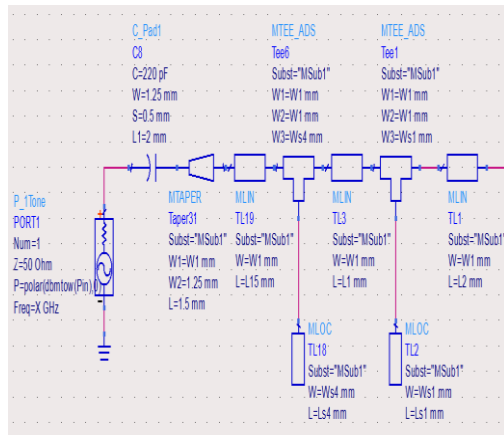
C_Pad1
C8
C=220 pF
W=1.25 mm
S=0.5 mm
L1=2 mm

MTEE_ADS
Tee6
Subst="MSub1"
W1=W1 mm
W2=W1 mm
W3=Ws4 mm

MTEE_ADS
Tee1
Subst="MSub1"
W1=W1 mm
W2=W1 mm
W3=Ws1 mm

P_1Tone
PORT1
Num=1
Z=50 Ohm
P=polar(dbmtow(Pin),0)
Freq=X GHz

MTAPER
Taper31
Subst="MSub1"
W1=W1 mm
W2=1.25 mm
L=1.5 mm

MLIN
TL19
Subst="MSub1"
W=W1 mm
L=L15 mm

MLIN
TL3
Subst="MSub1"
W=W1 mm
L=L1 mm

MLIN
TL1
Subst="MSub1"
W=W1 mm
L=L2 mm

MLOC
TL18
Subst="MSub1"
W=Ws4 mm
L=Ls4 mm

MLOC
TL2
Subst="MSub1"
W=Ws1 mm
L=Ls1 mm